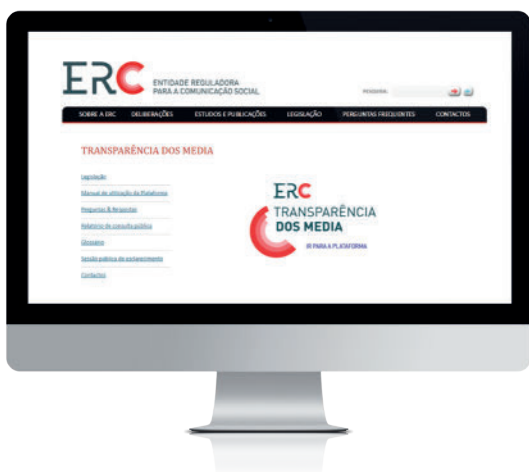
ERC ENTIDADE REGULADORA PARA A COMUNICAÇÃO SOCIAL

PESQUISA

SOBRE A ERC DELIBERAÇÕES ESTUDOS E PUBLICAÇÕES LEGISLAÇÃO PERGUNTAS FREQUENTES CONTACTOS

TRANSPARÊNCIA DOS MEDIA

Legislação

Manual de utilização da Plataforma

Perguntas & Respostas

Relatório de consulta pública

Glossário

Sessão pública de esclarecimento

Contactos

ERC TRANSPARÊNCIA DOS MEDIA

IR PARA A PLATAFORMA